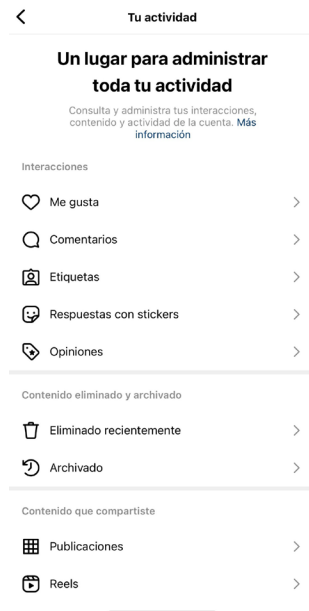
Tu actividad

Un lugar para administrar toda tu actividad

Consulta y administra tus interacciones, contenido y actividad de la cuenta. Más información

Interacciones

Me gusta

Comentarios

Etiquetas

Respuestas con stickers

Opiniones

Contenido eliminado y archivado

Eliminado recientemente

Archivado

Contenido que compartiste

Publicaciones

Reels